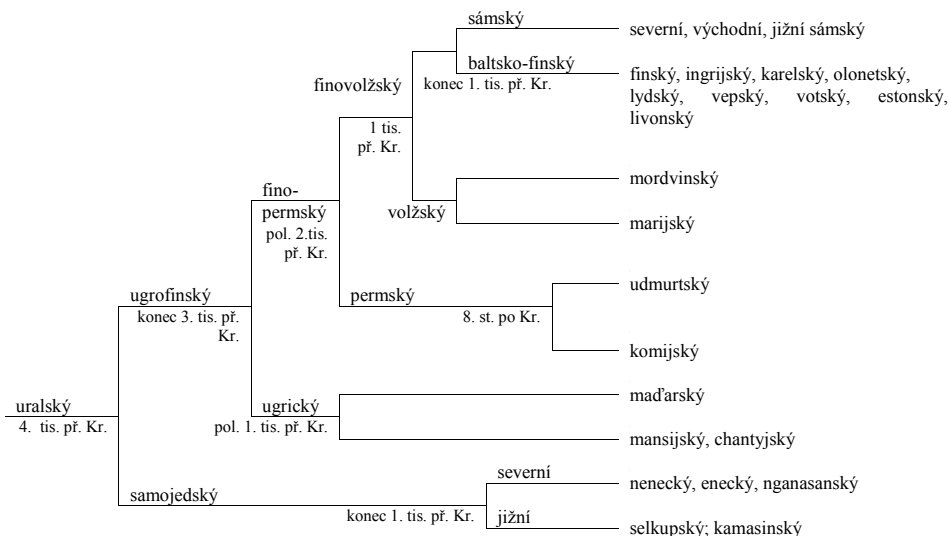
sámský

severní, východní, jižní sámský

baltsko-finský
konec 1. tis. př. Kr.

finský, ingrijský, karelský, olonetský, lydský, vepský, votský, estonský, livonský

finovolžský

1 tis. př. Kr.

mordvinský

volžský

marijský

fino-permský
pol. 2.tis. př. Kr.

udmurtský

permský
8. st. po Kr.

ugrofinský
konec 3. tis. př. Kr.

komijský

maďarský

uralský
4. tis. př. Kr.

ugrický
pol. 1. tis. př. Kr.

mansijský, chantyjský

severní

nenecký, enecký, nganasanský

samojedský
konec 1. tis. př. Kr.

jižní

selkupský; kamasinský